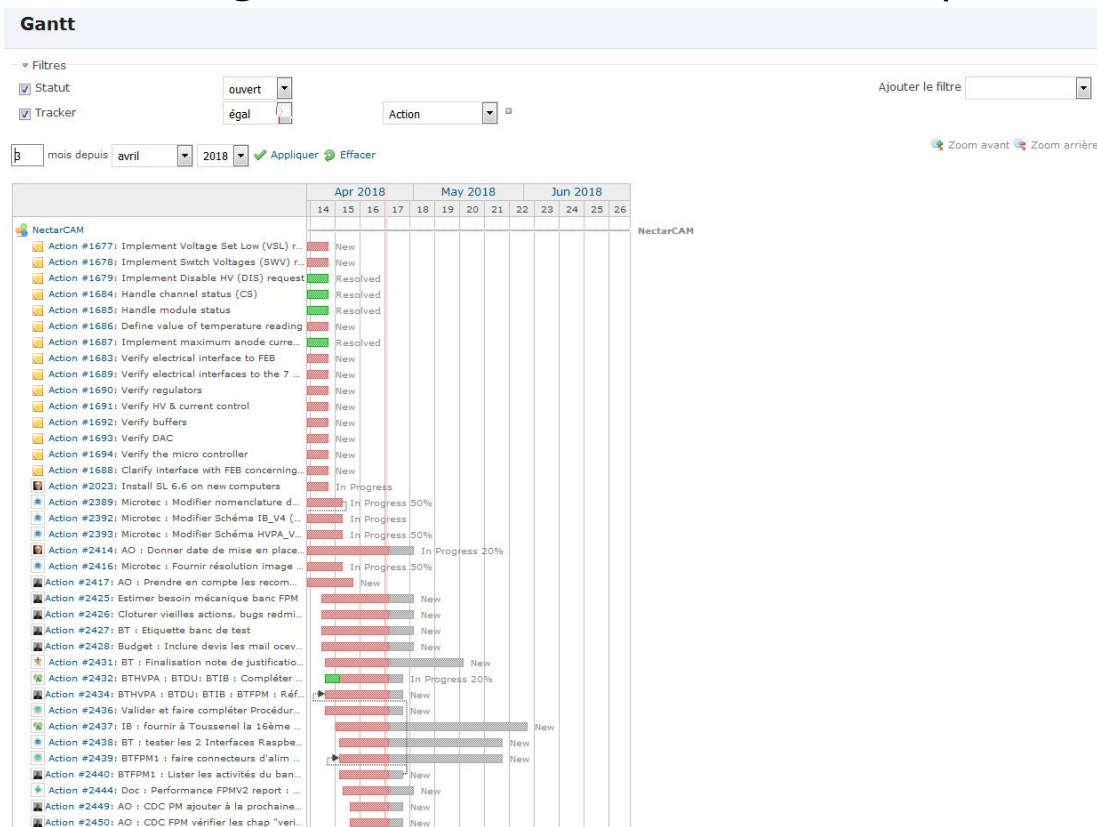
Gantt

Filtres

Statut ouvert

Tracker égal Action

Ajouter le filtre

3 mois depuis avril 2018 Appliquer Effacer

Zoom avant Zoom arrière

| Apr 2018 | | | | May 2018 | | | | | Jun 2018 | | | |
|---|---|---|---|---|---|---|---|---|---|---|---|---|
| 14 | 15 | 16 | 17 | 18 | 19 | 20 | 21 | 22 | 23 | 24 | 25 | 26 |

NectarCAM
Action #1677: Implement Voltage Set Low (VSL) r... New
Action #1678: Implement Switch Voltages (SWV) r... New
Action #1679: Implement Disable HV (DIS) request Resolved
Action #1684: Handle channel status (CS) Resolved
Action #1685: Handle module status Resolved
Action #1686: Define value of temperature reading New
Action #1687: Implement maximum anode curre... Resolved
Action #1683: Verify electrical interface to FEB New
Action #1689: Verify electrical interfaces to the 7 ... New
Action #1690: Verify regulators New
Action #1691: Verify HV & current control New
Action #1692: Verify buffers New
Action #1693: Verify DAC New
Action #1694: Verify the micro controller New
Action #1688: Clarify interface with FEB concerning... New
Action #2023: Install SL 6.6 on new computers In Progress
Action #2389: Microtec : Modifier nomenclature d... In Progress 50%
Action #2392: Microtec : Modifier Schéma IB_V4 (... In Progress
Action #2393: Microtec : Modifier Schéma HVPA_V... In Progress 50%
Action #2414: AO : Donner date de mise en place... In Progress 20%
Action #2416: Microtec : Fournir résolution image ... In Progress 50%
Action #2417: AO : Prendre en compte les recom... New
Action #2425: Estimer besoin mécanique banc FPM New
Action #2426: Cloturer vieilles actions, bugs redmi... New
Action #2427: BT : Etiquette banc de test New
Action #2428: Budget : Inclure devis les mail ocev... New
Action #2431: BT : Finalisation note de justificatio... New
Action #2432: BTHVPA : BTDU: BTIB : Compléter ... In Progress 20%
Action #2434: BTHVPA : BTDU: BTIB : BTFPM : Réf... New
Action #2436: Valider et faire compléter Procédur... New
Action #2437: IB : fournir à Toussenel la 16ème ... New
Action #2438: BT : tester les 2 Interfaces Raspbe... New
Action #2439: BTFPM1 : faire connecteurs d'alim ... New
Action #2440: BTFPM1 : Lister les activités du ban... New
Action #2444: Doc : Performance FPMV2 report : ... New
Action #2449: AO : CDC PM ajouter à la prochaine... New
Action #2450: AO : CDC FPM vérifier les chap "veri... New

NectarCAM